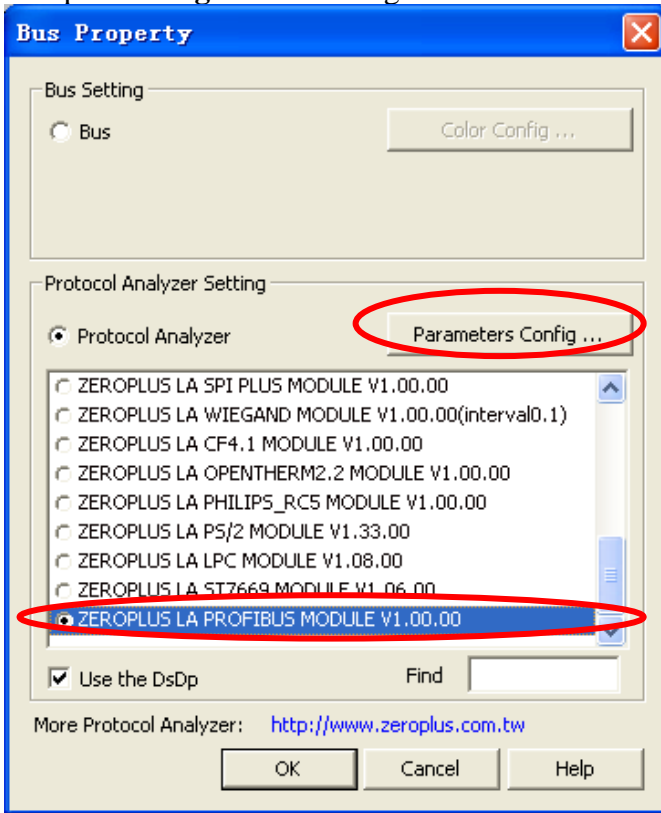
Bus Property

Bus Setting

Bus

Color Config ...

Protocol Analyzer Setting

Protocol Analyzer

Parameters Config ...

ZEROPLUS LA SPI PLUS MODULE V1.00.00
ZEROPLUS LA WIEGAND MODULE V1.00.00(interval0.1)
ZEROPLUS LA CF4.1 MODULE V1.00.00
ZEROPLUS LA OPENTHERM2.2 MODULE V1.00.00
ZEROPLUS LA PHILIPS_RC5 MODULE V1.00.00
ZEROPLUS LA PS/2 MODULE V1.33.00
ZEROPLUS LA LPC MODULE V1.08.00
ZEROPLUS LA ST7669 MODULE V1.06.00
ZEROPLUS LA PROFIBUS MODULE V1.00.00

Use the DsDp

Find

More Protocol Analyzer: http://www.zeroplus.com.tw

OK

Cancel

Help